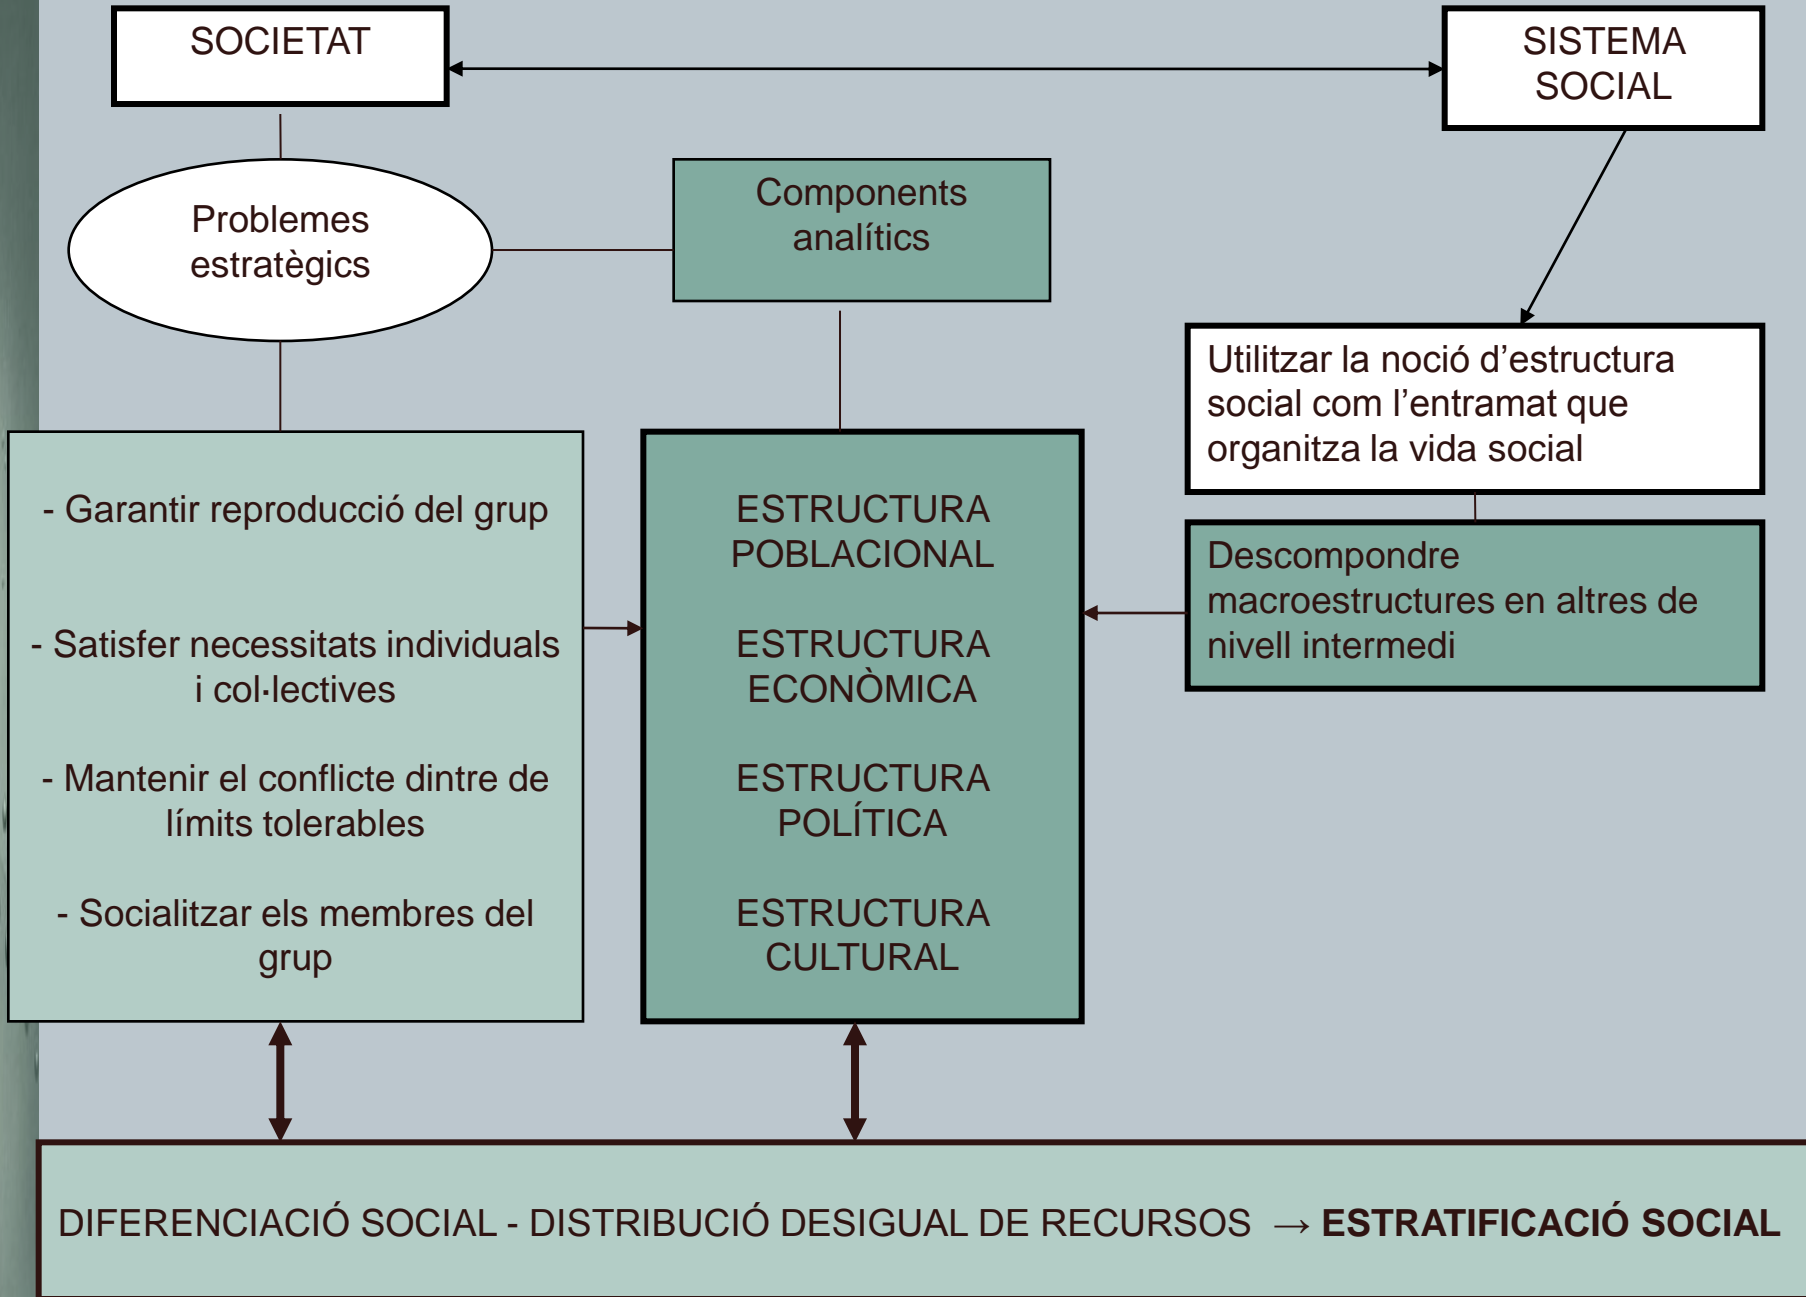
SOCIETAT

SISTEMA SOCIAL

Problemes estratègics

Components analítics

Utilitzar la noció d'estructura social com l'entramat que organitza la vida social

- Garantir reproducció del grup

- Satisfer necessitats individuals i col·lectives

- Mantenir el conflicte dintre de límits tolerables

- Socialitzar els membres del grup

ESTRUCTURA POBLACIONAL

ESTRUCTURA ECONÒMICA

ESTRUCTURA POLÍTICA

ESTRUCTURA CULTURAL

Descompondre macroestructures en altres de nivell intermedi

DIFERENCIACIÓ SOCIAL - DISTRIBUCIÓ DESIGUAL DE RECURSOS → **ESTRATIFICACIÓ SOCIAL**